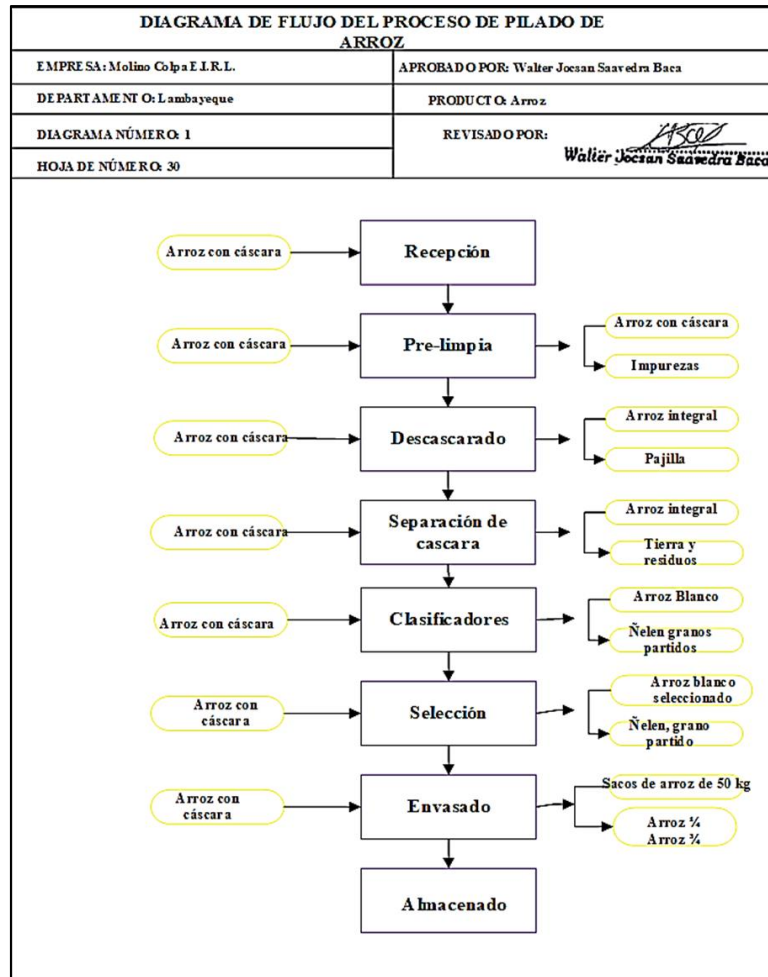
DIAGRAMA DE FLUJO DEL PROCESO DE PILADO DE ARROZ

| EMPRESA: Molino Colpa E.I.R.L. | APROBADO POR: Walter Jocsan Saavedra Baca |
|---|---|
| DEPARTAMENTO: Lambayeque | PRODUCTO: Arroz |
| DIAGRAMA NÚMERO: 1 | REVISADO POR: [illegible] Walter Jocsan Saavedra Baca |
| HOJA DE NÚMERO: 30 | |

Arroz con cáscara
Recepción

Arroz con cáscara
Pre-limpia
Arroz con cáscara
Impurezas

Arroz con cáscara
Descascarado
Arroz integral
Pajilla

Arroz con cáscara
Separación de cascara
Arroz integral
Tierra y residuos

Arroz con cáscara
Clasificadores
Arroz Blanco
Ñelen granos partidos

Arroz con cáscara
Selección
Arroz blanco seleccionado
Ñelen, grano partido

Arroz con cáscara
Envasado
Sacos de arroz de 50 kg
Arroz ¼
Arroz ¾

Almacenado